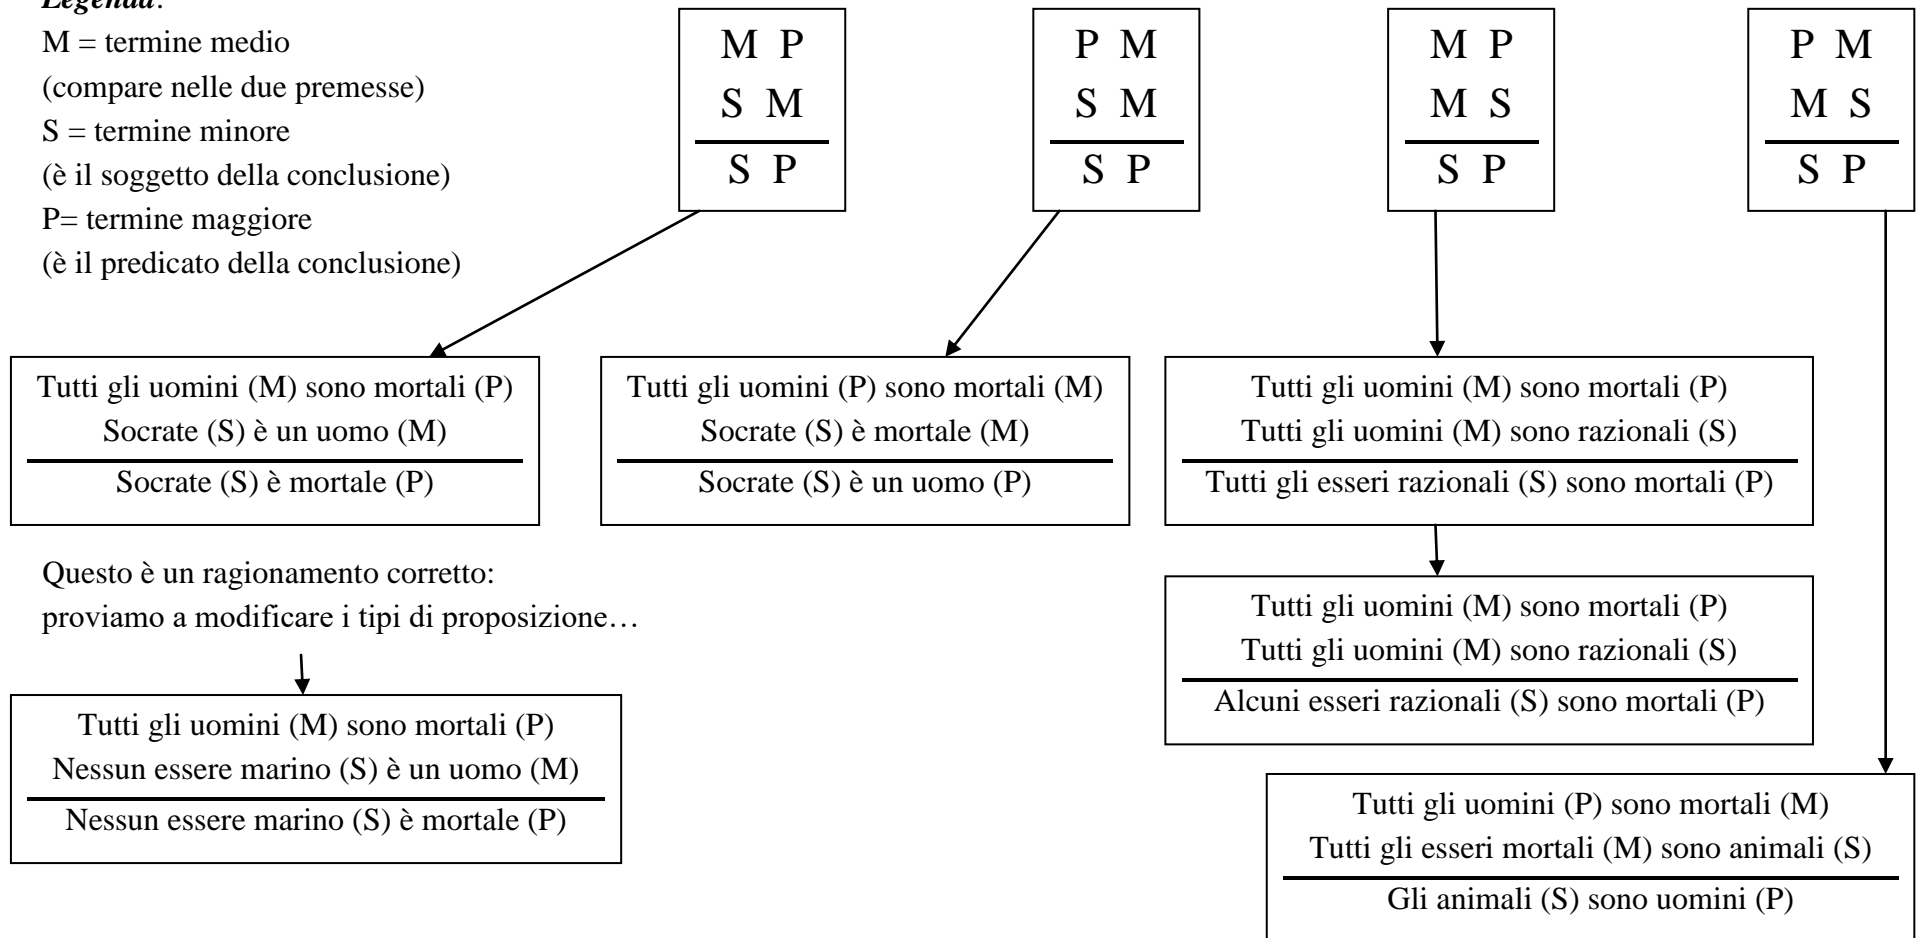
Legenda:
M = termine medio
(compare nelle due premesse)
S = termine minore
(è il soggetto della conclusione)
P= termine maggiore
(è il predicato della conclusione)

M P
S M
S P

P M
S M
S P

M P
M S
S P

P M
M S
S P

Tutti gli uomini (M) sono mortali (P)
Socrate (S) è un uomo (M)
Socrate (S) è mortale (P)

Tutti gli uomini (P) sono mortali (M)
Socrate (S) è mortale (M)
Socrate (S) è un uomo (P)

Tutti gli uomini (M) sono mortali (P)
Tutti gli uomini (M) sono razionali (S)
Tutti gli esseri razionali (S) sono mortali (P)

Questo è un ragionamento corretto:
proviamo a modificare i tipi di proposizione…

Tutti gli uomini (M) sono mortali (P)
Tutti gli uomini (M) sono razionali (S)
Alcuni esseri razionali (S) sono mortali (P)

Tutti gli uomini (M) sono mortali (P)
Nessun essere marino (S) è un uomo (M)
Nessun essere marino (S) è mortale (P)

Tutti gli uomini (P) sono mortali (M)
Tutti gli esseri mortali (M) sono animali (S)
Gli animali (S) sono uomini (P)